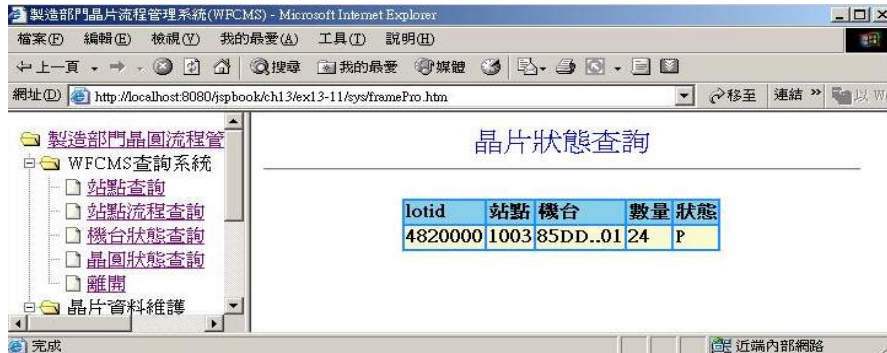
製造部門晶片流程管理系統(WFCMS) - Microsoft Internet Explorer

檔案(F) 編輯(E) 檢視(V) 我的最愛(A) 工具(T) 說明(H)

上一頁 搜尋 我的最愛 媒體

網址(D) http://localhost:8080/jspbook/ch13/ex13-11/sys/framePro.htm 移至 連結 » 以 W

製造部門晶圓流程管
WFCMS查詢系統
站點查詢
站點流程查詢
機台狀態查詢
晶圓狀態查詢
離開
晶片資料維護

晶片狀態查詢

| lotid | 站點 | 機台 | 數量 | 狀態 |
|---|---|---|---|---|
| 4820000 | 1003 | 85DD..01 | 24 | P |

完成

近端內部網路